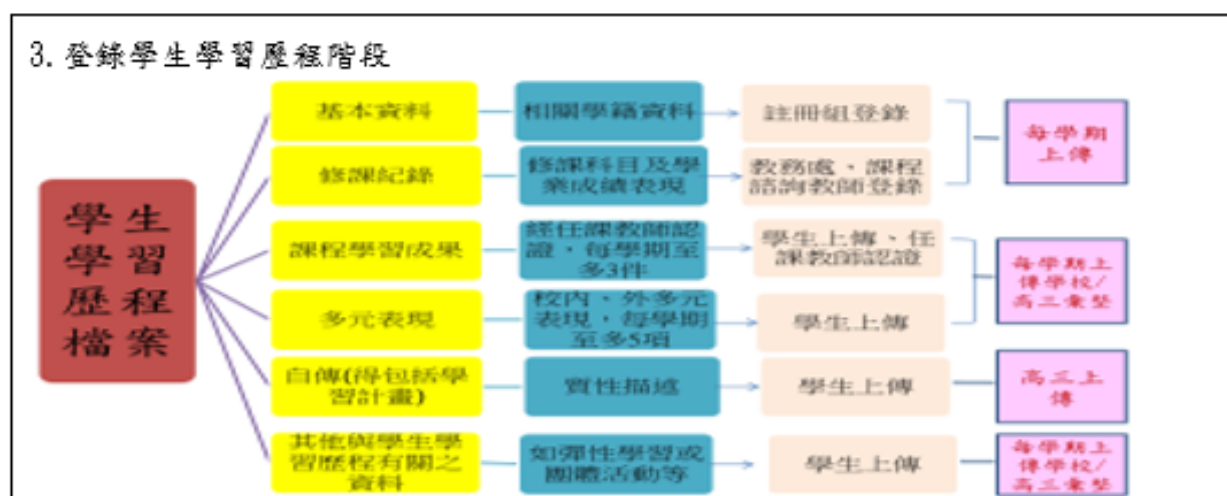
3. 登錄學生學習歷程階段

學生學習歷程檔案

基本資料
相關學籍資料
註冊組登錄

修課紀錄
修課科目及學業成績表現
教務處、課程諮詢教師登錄

每學期上傳

課程學習成果
經任課教師認證，每學期至多3件
學生上傳、任課教師認證

多元表現
校內、外多元表現，每學期至多5項
學生上傳

每學期上傳學校/高三彙整

自傳(得包括學習計畫)
質性描述
學生上傳

高三上傳

其他與學生學習歷程有關之資料
如彈性學習或團體活動等
學生上傳

每學期上傳學校/高三彙整